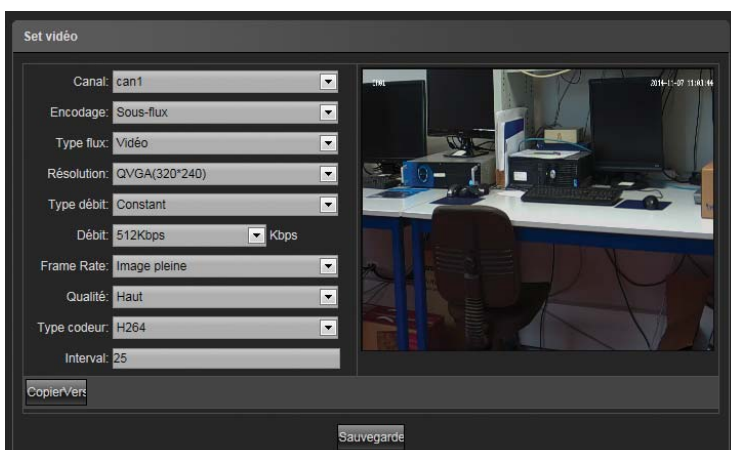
Set vidéo

Canal: can1
Encodage: Sous-flux
Type flux: Vidéo
Résolution: QVGA(320*240)
Type débit: Constant
Débit: 512Kbps Kbps
Frame Rate: Image pleine
Qualité: Haut
Type codeur: H264
Interval: 25

2016-11-07 11:03:44

CopierVers

Sauvegarde